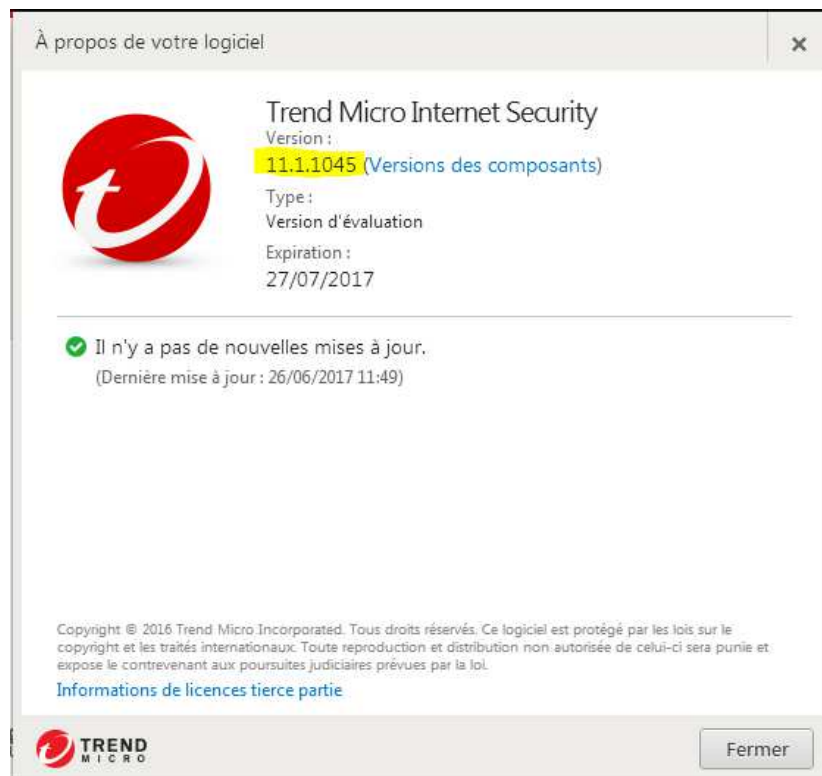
À propos de votre logiciel

×

Trend Micro Internet Security

Version :

11.1.1045 (Versions des composants)

Type :

Version d'évaluation

Expiration :

27/07/2017

Il n'y a pas de nouvelles mises à jour.

(Dernière mise à jour : 26/06/2017 11:49)

Copyright © 2016 Trend Micro Incorporated. Tous droits réservés. Ce logiciel est protégé par les lois sur le copyright et les traités internationaux. Toute reproduction et distribution non autorisée de celui-ci sera punie et expose le contrevenant aux poursuites judiciaires prévues par la loi.

Informations de licences tierce partie

TREND MICRO

Fermer